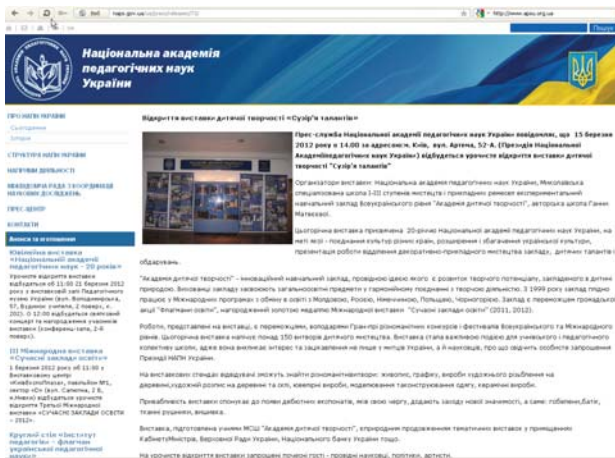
Національна академія педагогічних наук України

Відкриття виставки дитячої творчості «Сузір'я талантів»

Прес-служба Національної академії педагогічних наук України повідомляє, що 15 березня 2012 року о 14.00 за адресою:м. Київ, вул. Артема, 52-А. (Президія Національної Академіїпедагогічних наук України) відбудеться урочисте відкриття виставки дитячої творчості "Сузір'я талантів"

Організатори виставки: Національна академія педагогічних наук України, Миколаївська спеціалізована школа І-ІІІ ступенів мистецтв і прикладних ремесел експериментальний навчальний заклад Всеукраїнського рівня "Академія дитячої творчості", авторська школа Ганни Матвеєвої.

Цьогорічна виставка присвячена 20-річчю Національної академії педагогічних наук України, на меті якої – поєднання культур різних країн, розширення і збагачення української культури, презентація робіт відділення декоративно-прикладного мистецтва складу, дитячих талантів і обдарувань.

"Академія дитячої творчості" – інноваційний навчальний заклад, провідною ідеєю якого є розвиток творчого потенціалу, закладеного в дитячих природі. Виконавці закладу засвоюють загальноосвітні предмети у гармонійному поєднанні з творчою діяльністю. З 1999 року заклад плідно працює у Міжнародній програмі з обміну в освіті з Молдовою, Росією, Німеччиною, Польщею, Чорногорією. Заклад є переможцем проведення акції "Флагмани освіти", нагороджений золотою медаллю Міжнародної виставки "Сучасні заклади освіти" (2011, 2012).

Роботи, представлені на виставці, є переможцями, володарями Гран-прі професійних конкурсів і фестивалів Всеукраїнського та Міжнародного рівнів. Цьогорічна виставка налічує понад 150 експонатів дитячого мистецтва. Виставка стала важливою подією для учнівського і педагогічного колективу школи, адже вона викликає інтерес та зацікавлення не лише у митців України, а й науковців, про що свідчить особисте запрошення Президії НАПН України.

На виставкових стендах відвідувачі зможуть знайти різноманітні напрями: живопис, графіку, вироби художнього розпису на дереві, художній розпис на дереві та склі, ювелірні вироби, моделювання, тканинне ткацтво, керамічні вироби.

Привабливість виставки становлять по-своєму оригінальні експонати, які своєю чергою, додають заходу нової значимості, а саме: гобелени, батик, ткані рушники, вишивка.

Виставка, підготовлена учнями МСШ "Академія дитячої творчості", природним продовженням тематичних виставок у приміщеннях КабінетуМіністрів, Верховної Ради України, Національного банку України тощо.

На урочисте відкриття виставки запрошені почесні гості – провідні науковці, політики, артисти.

ПРО НАПН УКРАЇНИ
Сьогодення
Історія
СТРУКТУРА НАПН УКРАЇНИ
НАПРЯМИ ДІЯЛЬНОСТІ
МІЖВІДОМЧА РАДА З КООРДИНАЦІЇ НАУКОВИХ ДОСЛІДЖЕНЬ
ПРЕС-ЦЕНТР
КОНТАКТИ
Новини та оголошення

Ювілейна виставка «Національній академії педагогічних наук – 20 років»
Урочисте відкриття виставки відбудеться об 11.00 21 березня 2012 року в виставковій залі Педагогічного музею України (вул. Володимирська, 57, будинок учителя, 2 поверх, к. 201). О 12.00 відбудеться урочисте засідання Президії Національної академії педагогічних наук (конференц-зала, 2-й поверх).

ІІІ Міжнародна виставка "Сучасні заклади освіти – 2012"
1 березня 2012 року об 11:00 у Виставковому центрі «КиївЕкспоПлаза», павільйон №1, сектор «D» (вул. Салютна, 2 Б, м.Київ) відбудеться урочисте відкриття Третьої Міжнародної виставки «СУЧАСНІ ЗАКЛАДИ ОСВІТИ – 2012».

Круглий стіл «Інститут педагогіки – флагман української педагогічної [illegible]»